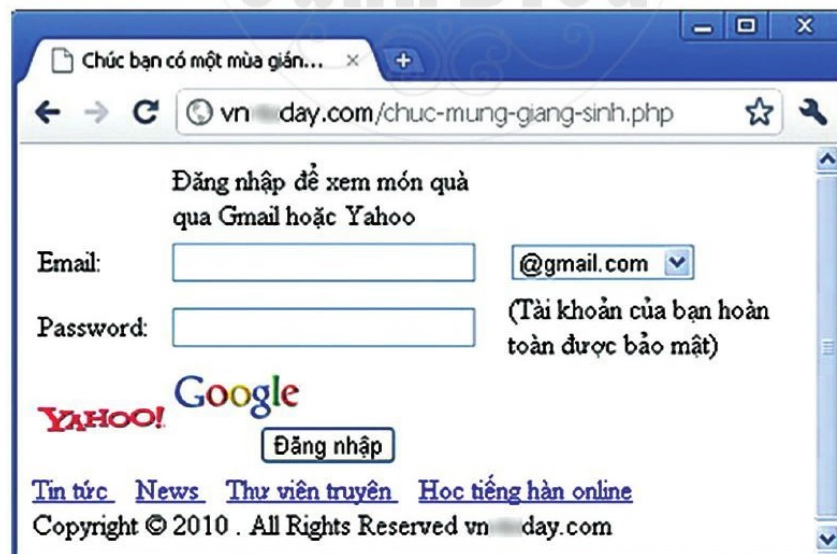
Chúc bạn có một mùa gián... ×

vn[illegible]day.com/chuc-mung-giang-sinh.php

Đăng nhập để xem món quà qua Gmail hoặc Yahoo

Email:
@gmail.com

Password:
(Tài khoản của bạn hoàn toàn được bảo mật)

YAHOO! Google

Đăng nhập

Tin tức News Thư viện truyện Học tiếng hàn online

Copyright © 2010 . All Rights Reserved vn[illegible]day.com